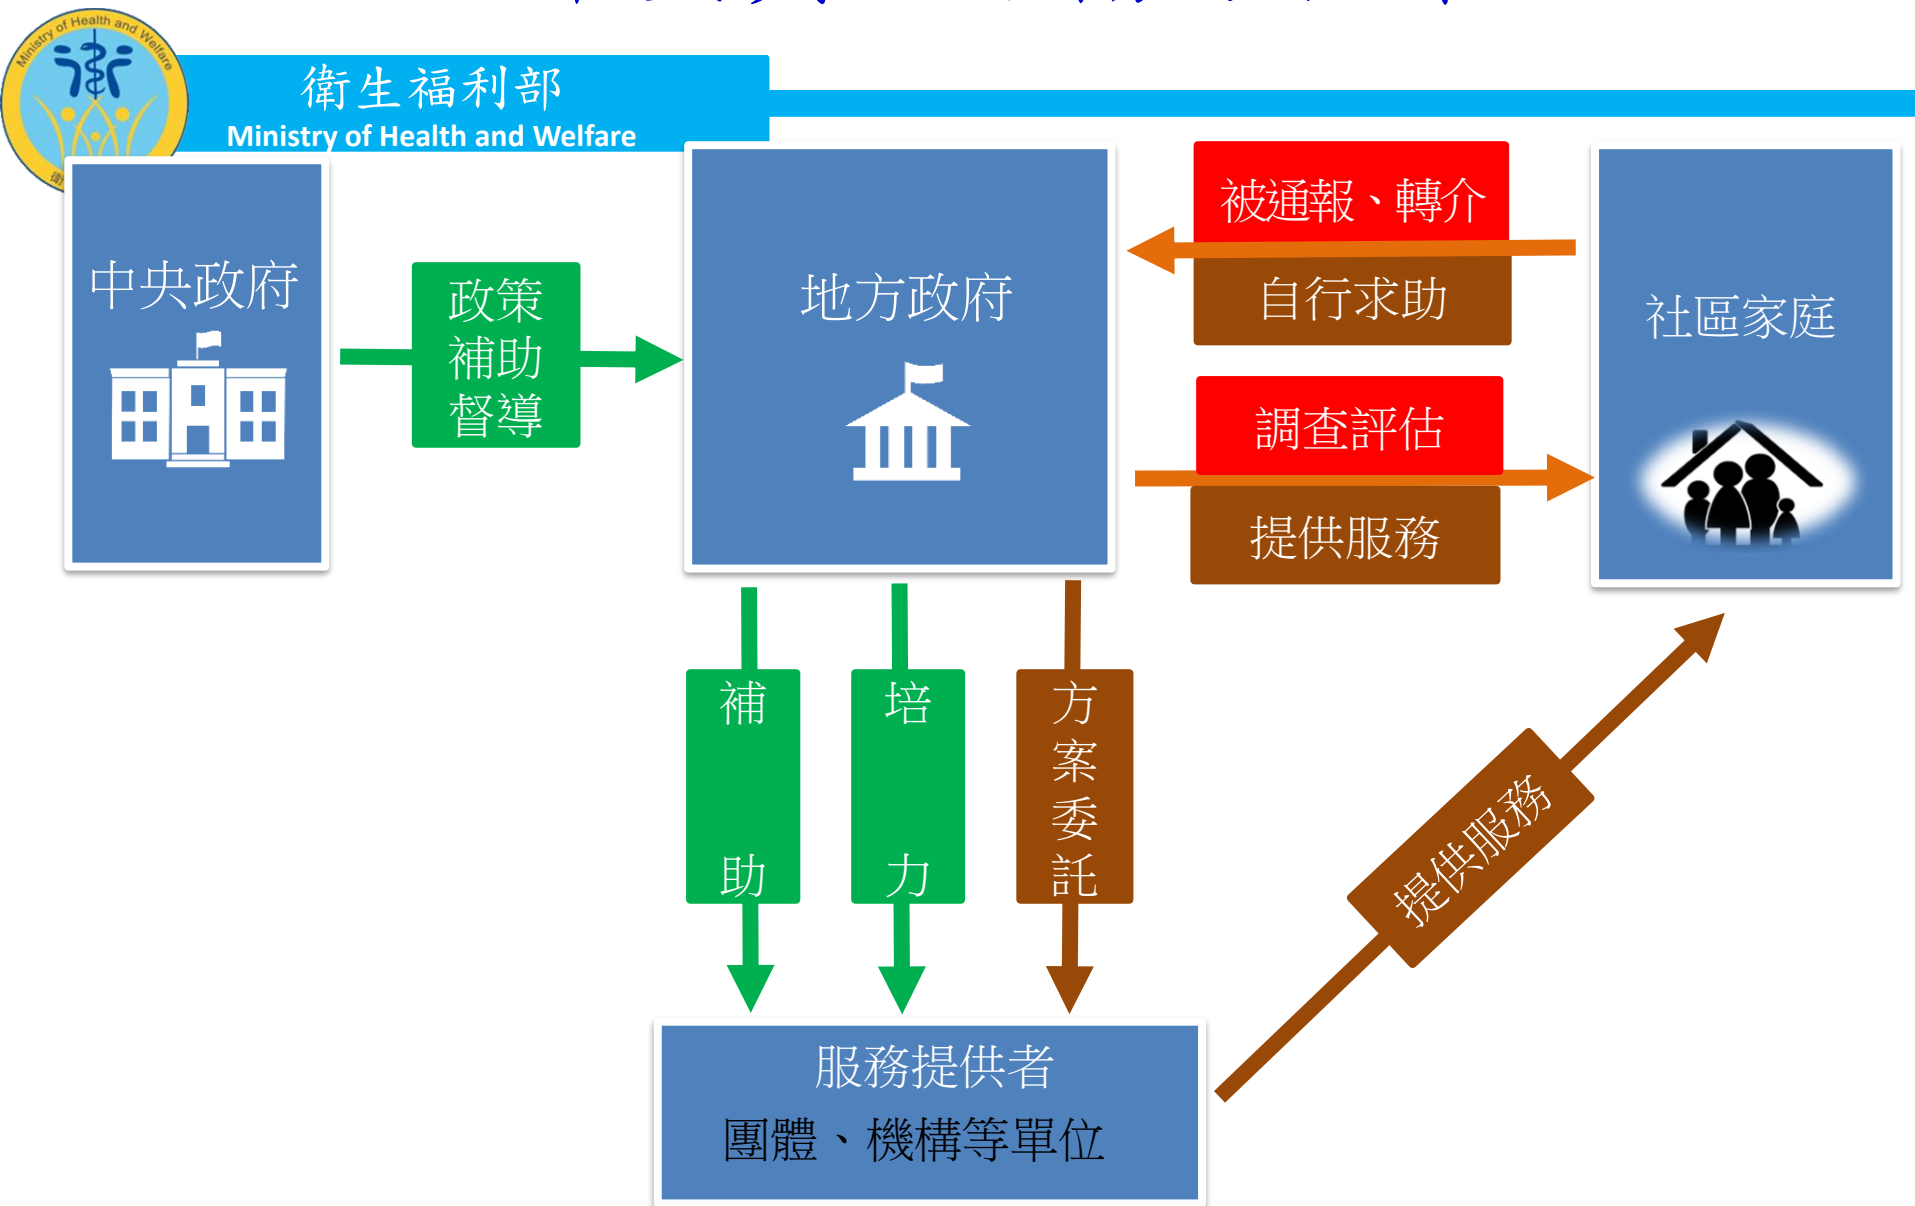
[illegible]

Ministry of Health and Welfare

衛生福利部
Ministry of Health and Welfare

中央政府

政策
補助
督導

地方政府

被通報、轉介

自行求助

調查評估

提供服務

社區家庭

補

助

培

力

方
案
委
託

提供服務

服務提供者
團體、機構等單位